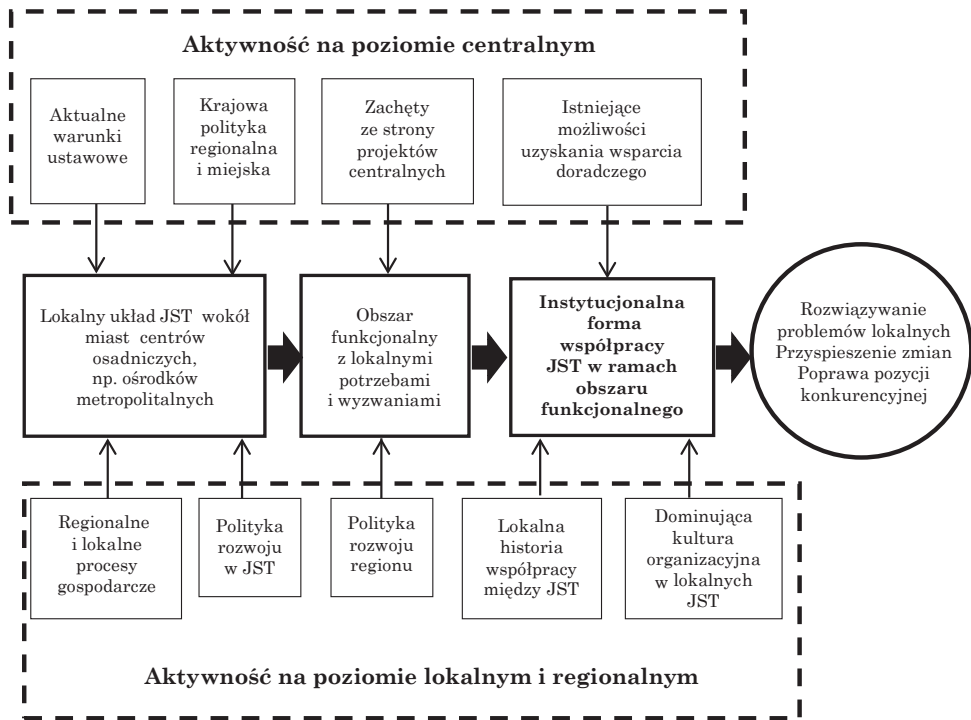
Aktywność na poziomie centralnym

Aktualne warunki ustawowe

Krajowa polityka regionalna i miejska

Zachęty ze strony projektów centralnych

Istniejące możliwości uzyskania wsparcia doradczego

Lokalny układ JST wokół miast centrów osadniczych, np. ośrodków metropolitalnych

Obszar funkcjonalny z lokalnymi potrzebami i wyzwaniami

Instytucjonalna forma współpracy JST w ramach obszaru funkcjonalnego

Rozwiązywanie problemów lokalnych Przyspieszenie zmian Poprawa pozycji konkurencyjnej

Regionalne i lokalne procesy gospodarcze

Polityka rozwoju w JST

Polityka rozwoju regionu

Lokalna historia współpracy między JST

Dominująca kultura organizacyjna w lokalnych JST

Aktywność na poziomie lokalnym i regionalnym